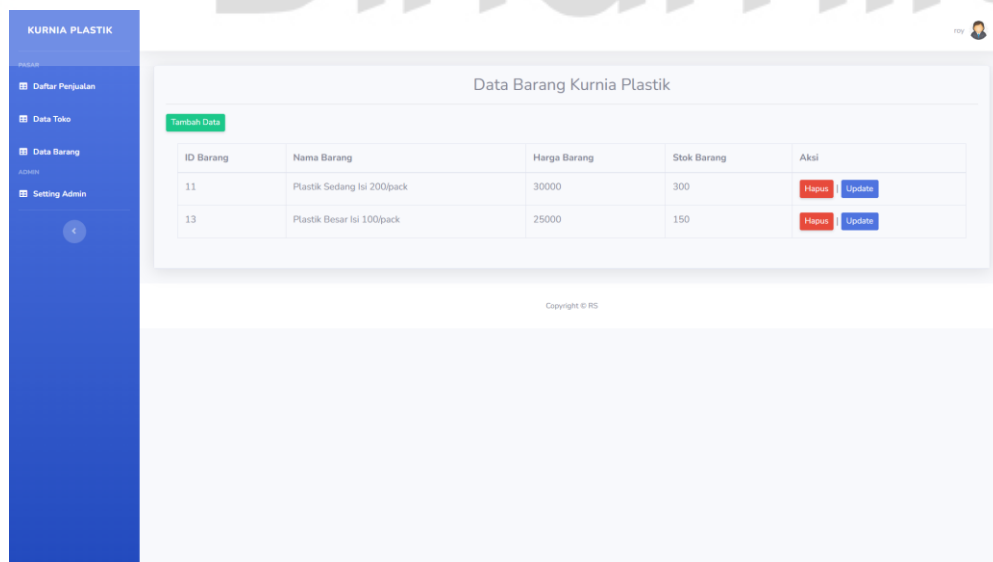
KURNIA PLASTIK

PASAR

Daftar Penjualan

Data Toko

Data Barang

ADMIN

Setting Admin

roy

Data Barang Kurnia Plastik

Tambah Data

| ID Barang | Nama Barang | Harga Barang | Stok Barang | Aksi |
|---|---|---|---|---|
| 11 | Plastik Sedang Isi 200/pack | 30000 | 300 | Hapus \| Update |
| 13 | Plastik Besar Isi 100/pack | 25000 | 150 | Hapus \| Update |

Copyright © RS